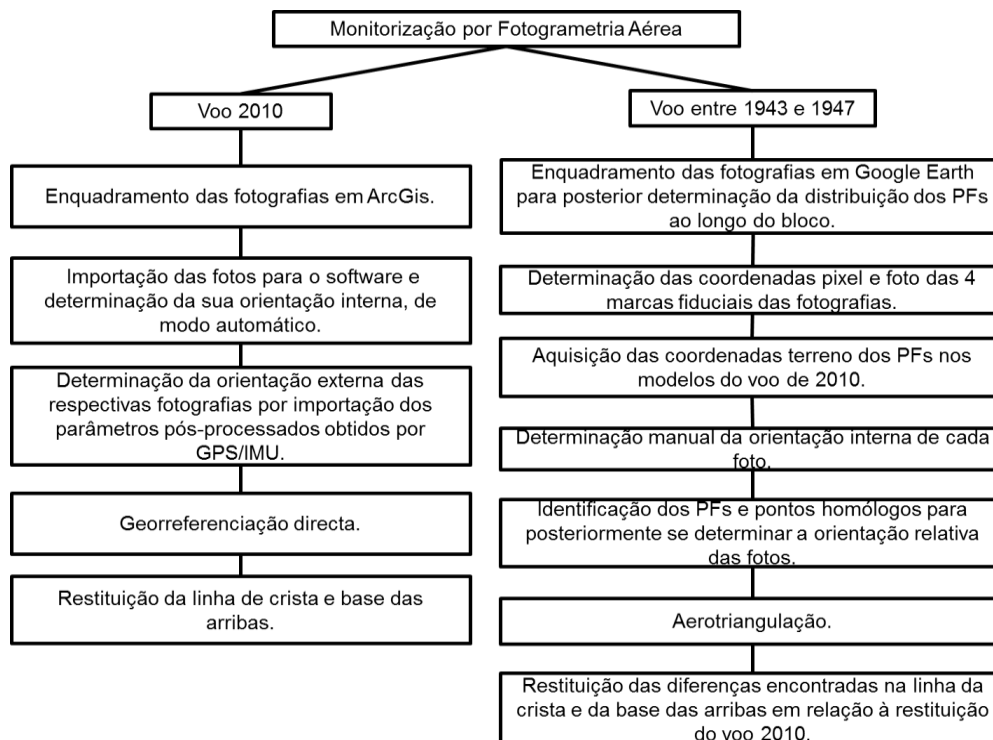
Monitorização por Fotogrametria Aérea

Voo 2010

Enquadramento das fotografias em ArcGis.

Importação das fotos para o software e determinação da sua orientação interna, de modo automático.

Determinação da orientação externa das respectivas fotografias por importação dos parâmetros pós-processados obtidos por GPS/IMU.

Georreferenciação directa.

Restituição da linha de crista e base das arribas.

Voo entre 1943 e 1947

Enquadramento das fotografias em Google Earth para posterior determinação da distribuição dos PFs ao longo do bloco.

Determinação das coordenadas pixel e foto das 4 marcas fiduciais das fotografias.

Aquisição das coordenadas terreno dos PFs nos modelos do voo de 2010.

Determinação manual da orientação interna de cada foto.

Identificação dos PFs e pontos homólogos para posteriormente se determinar a orientação relativa das fotos.

Aerotriangulação.

Restituição das diferenças encontradas na linha da crista e da base das arribas em relação à restituição do voo 2010.